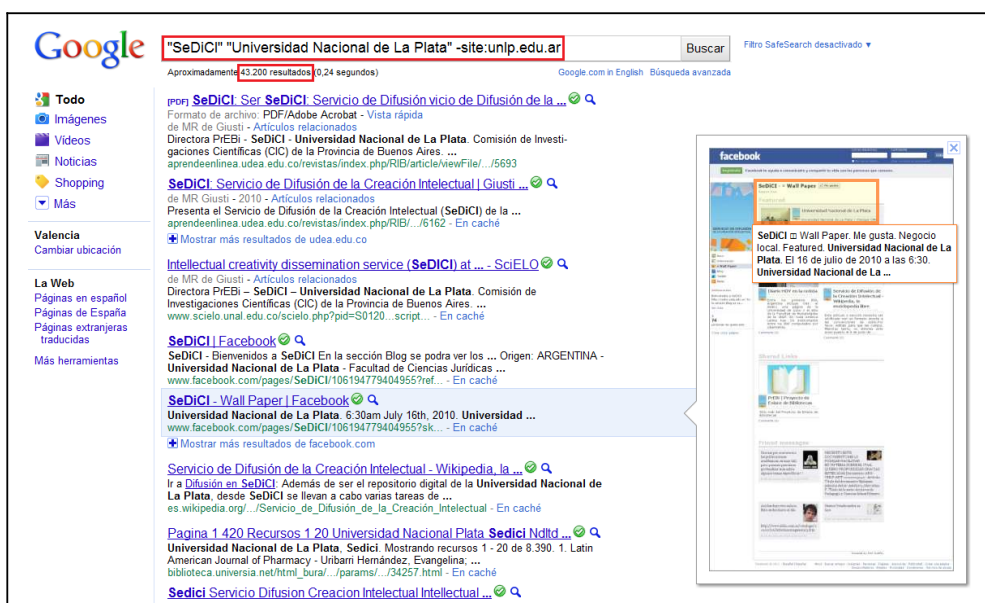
Google

"SeDiCI" "Universidad Nacional de La Plata" -site:unlp.edu.ar

Buscar

Filtro SafeSearch desactivado ▾

Aproximadamente 43.200 resultados (0,24 segundos)

Google.com in English Búsqueda avanzada

Todo
Imágenes
Vídeos
Noticias
Shopping
Más

Valencia
Cambiar ubicación

La Web
Páginas en español
Páginas de España
Páginas extranjeras traducidas

Más herramientas

[PDF] SeDiCI: Ser SeDiCI: Servicio de Difusión vicio de Difusión de la ...
Formato de archivo: PDF/Adobe Acrobat - Vista rápida
de MR de Giusti - Artículos relacionados
Directora PrEBi – SeDiCI - Universidad Nacional de La Plata. Comisión de Investigaciones Científicas (CIC) de la Provincia de Buenos Aires. ...
aprendeenlinea.udea.edu.co/revistas/index.php/RIB/article/viewFile/.../5693

SeDiCI: Servicio de Difusión de la Creación Intelectual | Giusti ...
de MR Giusti - 2010 - Artículos relacionados
Presenta el Servicio de Difusión de la Creación Intelectual (SeDiCI) de la ...
aprendeenlinea.udea.edu.co/revistas/index.php/RIB/.../6162 - En caché
Mostrar más resultados de udea.edu.co

Intellectual creativity dissemination service (SeDiCI) at ... - SciELO
de MR de Giusti - Artículos relacionados
Directora PrEBi – SeDiCI – Universidad Nacional de La Plata. Comisión de Investigaciones Científicas (CIC) de la Provincia de Buenos Aires. ...
www.scielo.unal.edu.co/scielo.php?pid=S0120...script... - En caché

SeDiCI | Facebook
SeDiCI - Bienvenidos a SeDiCI En la sección Blog se podra ver los ... Origen: ARGENTINA - Universidad Nacional de La Plata - Facultad de Ciencias Jurídicas ...
www.facebook.com/pages/SeDiCI/106194779404955?ref... - En caché

SeDiCI - Wall Paper | Facebook
Universidad Nacional de La Plata. 6:30am July 16th, 2010. Universidad ...
www.facebook.com/pages/SeDiCI/106194779404955?sk... - En caché
Mostrar más resultados de facebook.com

Servicio de Difusión de la Creación Intelectual - Wikipedia, la ...
Ir a Difusión en SeDiCI: Además de ser el repositorio digital de la Universidad Nacional de La Plata, desde SeDiCI se llevan a cabo varias tareas de ...
es.wikipedia.org/.../Servicio_de_Difusión_de_la_Creación_Intelectual - En caché

Pagina 1 420 Recursos 1 20 Universidad Nacional Plata Sedici Ndltd ...
Universidad Nacional de La Plata, Sedici. Mostrando recursos 1 - 20 de 8.390. 1. Latin American Journal of Pharmacy - Uribarri Hernández, Evangelina; ...
biblioteca.universia.net/html_bura/.../params/.../34257.html - En caché

Sedici Servicio Difusion Creacion Intelectual Intellectual ...

facebook

SeDiCI ▸ Wall Paper

SeDiCI ▣ Wall Paper. Me gusta. Negocio local. Featured. Universidad Nacional de La Plata. El 16 de julio de 2010 a las 6:30. Universidad Nacional de La ...

Universidad Nacional de La Plata

Servicio de Difusión de la Creación Intelectual - Wikipedia, la enciclopedia libre

Shared Links

PrEBi | Proyecto de Enlace de Bibliotecas

Friend messages